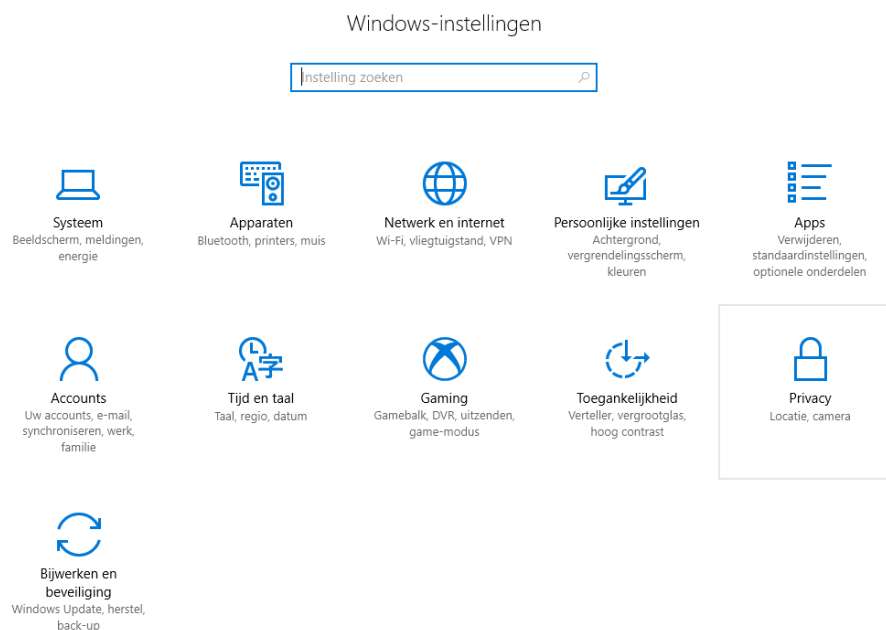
Windows-instellingen

Instelling zoeken

Systeem
Beeldscherm, meldingen, energie

Apparaten
Bluetooth, printers, muis

Netwerk en internet
Wi-Fi, vliegtuigstand, VPN

Persoonlijke instellingen
Achtergrond, vergrendelingsscherm, kleuren

Apps
Verwijderen, standaardinstellingen, optionele onderdelen

Accounts
Uw accounts, e-mail, synchroniseren, werk, familie

Tijd en taal
Taal, regio, datum

Gaming
Gamebalk, DVR, uitzenden, game-modus

Toegankelijkheid
Verteller, vergrootglas, hoog contrast

Privacy
Locatie, camera

Bijwerken en beveiliging
Windows Update, herstel, back-up